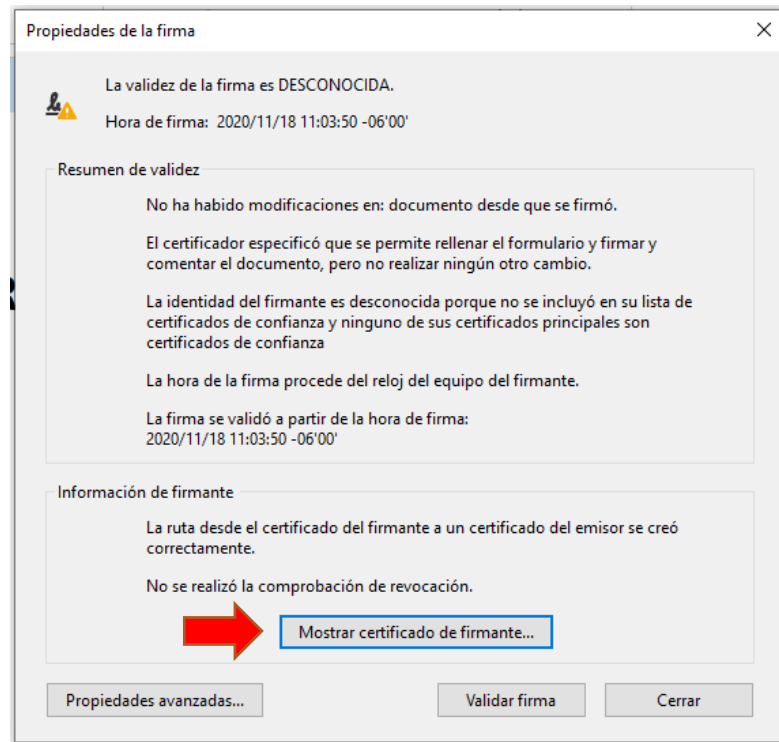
Propiedades de la firma

La validez de la firma es DESCONOCIDA.

Hora de firma: 2020/11/18 11:03:50 -06'00'

Resumen de validez

No ha habido modificaciones en: documento desde que se firmó.

El certificador especificó que se permite rellenar el formulario y firmar y comentar el documento, pero no realizar ningún otro cambio.

La identidad del firmante es desconocida porque no se incluyó en su lista de certificados de confianza y ninguno de sus certificados principales son certificados de confianza

La hora de la firma procede del reloj del equipo del firmante.

La firma se validó a partir de la hora de firma:
2020/11/18 11:03:50 -06'00'

Información de firmante

La ruta desde el certificado del firmante a un certificado del emisor se creó correctamente.

No se realizó la comprobación de revocación.

Mostrar certificado de firmante...

Propiedades avanzadas...

Validar firma

Cerrar